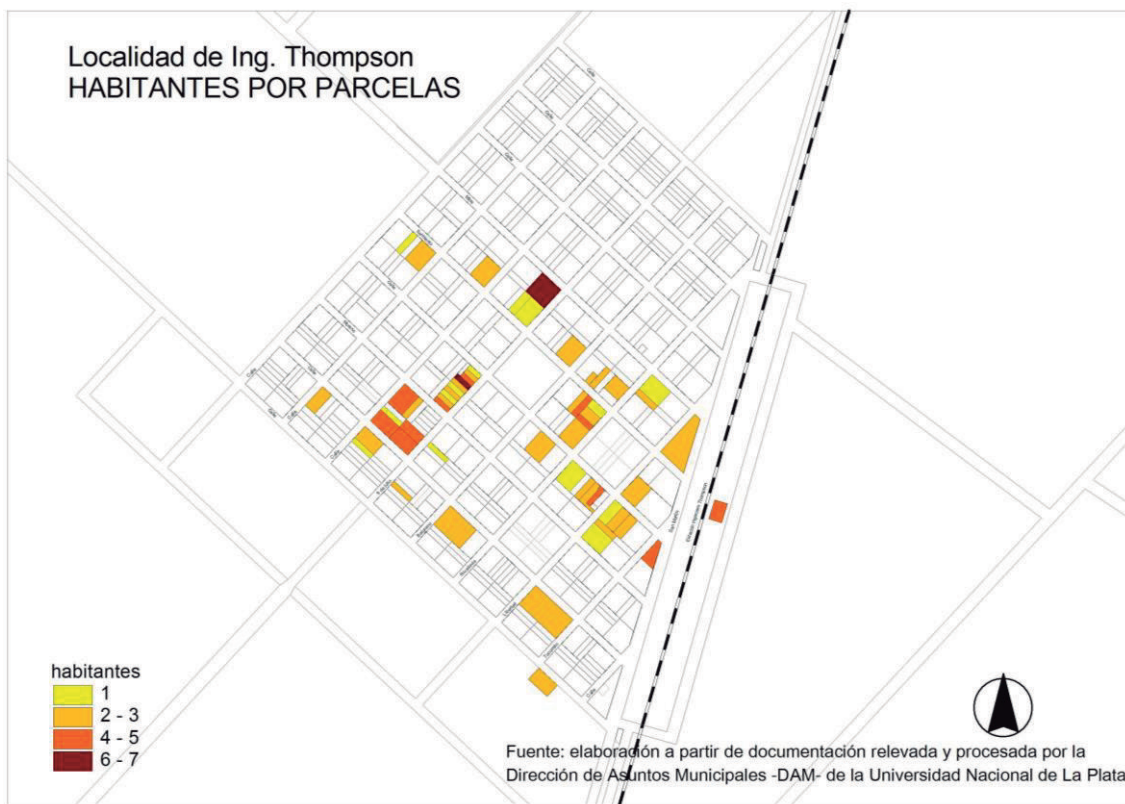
Localidad de Ing. Thompson
HABITANTES POR PARCELAS

habitantes
1
2 - 3
4 - 5
6 - 7

Fuente: elaboración a partir de documentación relevada y procesada por la Dirección de Asuntos Municipales -DAM- de la Universidad Nacional de La Plata